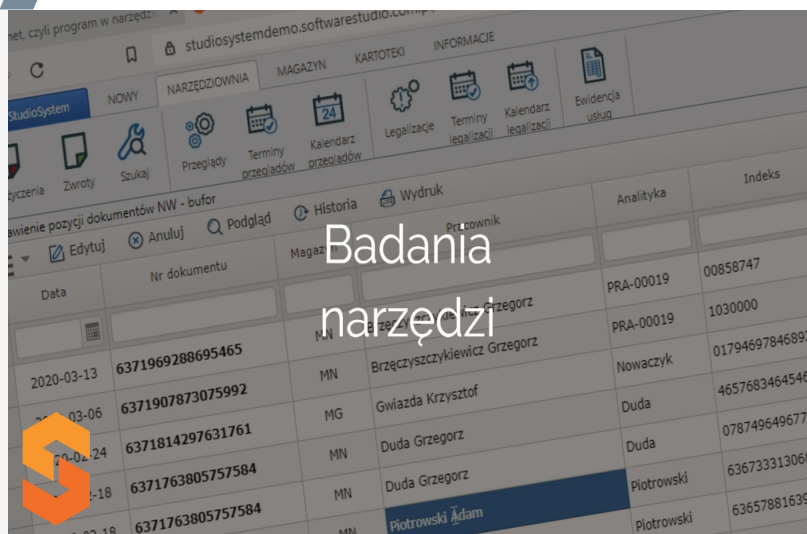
net, czyli program w narzędzi
studiosystemdemo.softwarestudio.com

StudioSystem
NOWY
NARZĘDZIOWNIA
MAGAZYN
KARTOTEKI
INFORMACJE

życzenia
Zwroty
Szukaj
Przeglądy
Terminy przeglądów
Kalendarz przeglądów
Legalizacje
Terminy legalizacji
Kalendarz legalizacji
Ewidencja usług

awienie pozycji dokumentów NW - bufor
Edytuj
Anuluj
Podgląd
Historia
Wydruk

Badania narzędzi

| Data | Nr dokumentu | Magaz | Pracownik | Analityka | Indeks |
|---|---|---|---|---|---|
| | | | Grzegorz | PRA-00019 | 00858747 |
| | | MN | | PRA-00019 | 1030000 |
| 2020-03-13 | 6371969288695465 | MN | Brzęczyszczykiewicz Grzegorz | Nowaczyk | 01794697846897 |
| 03-06 | 6371907873075992 | MG | Gwiazda Krzysztof | Duda | 46576834645468 |
| 24 | 6371814297631761 | MN | Duda Grzegorz | Duda | 07874964967 |
| 18 | 6371763805757584 | MN | Duda Grzegorz | Piotrowski | 63673331306 |
| 18 | 6371763805757584 | MN | Piotrowski Adam | Piotrowski | 63657881639 |